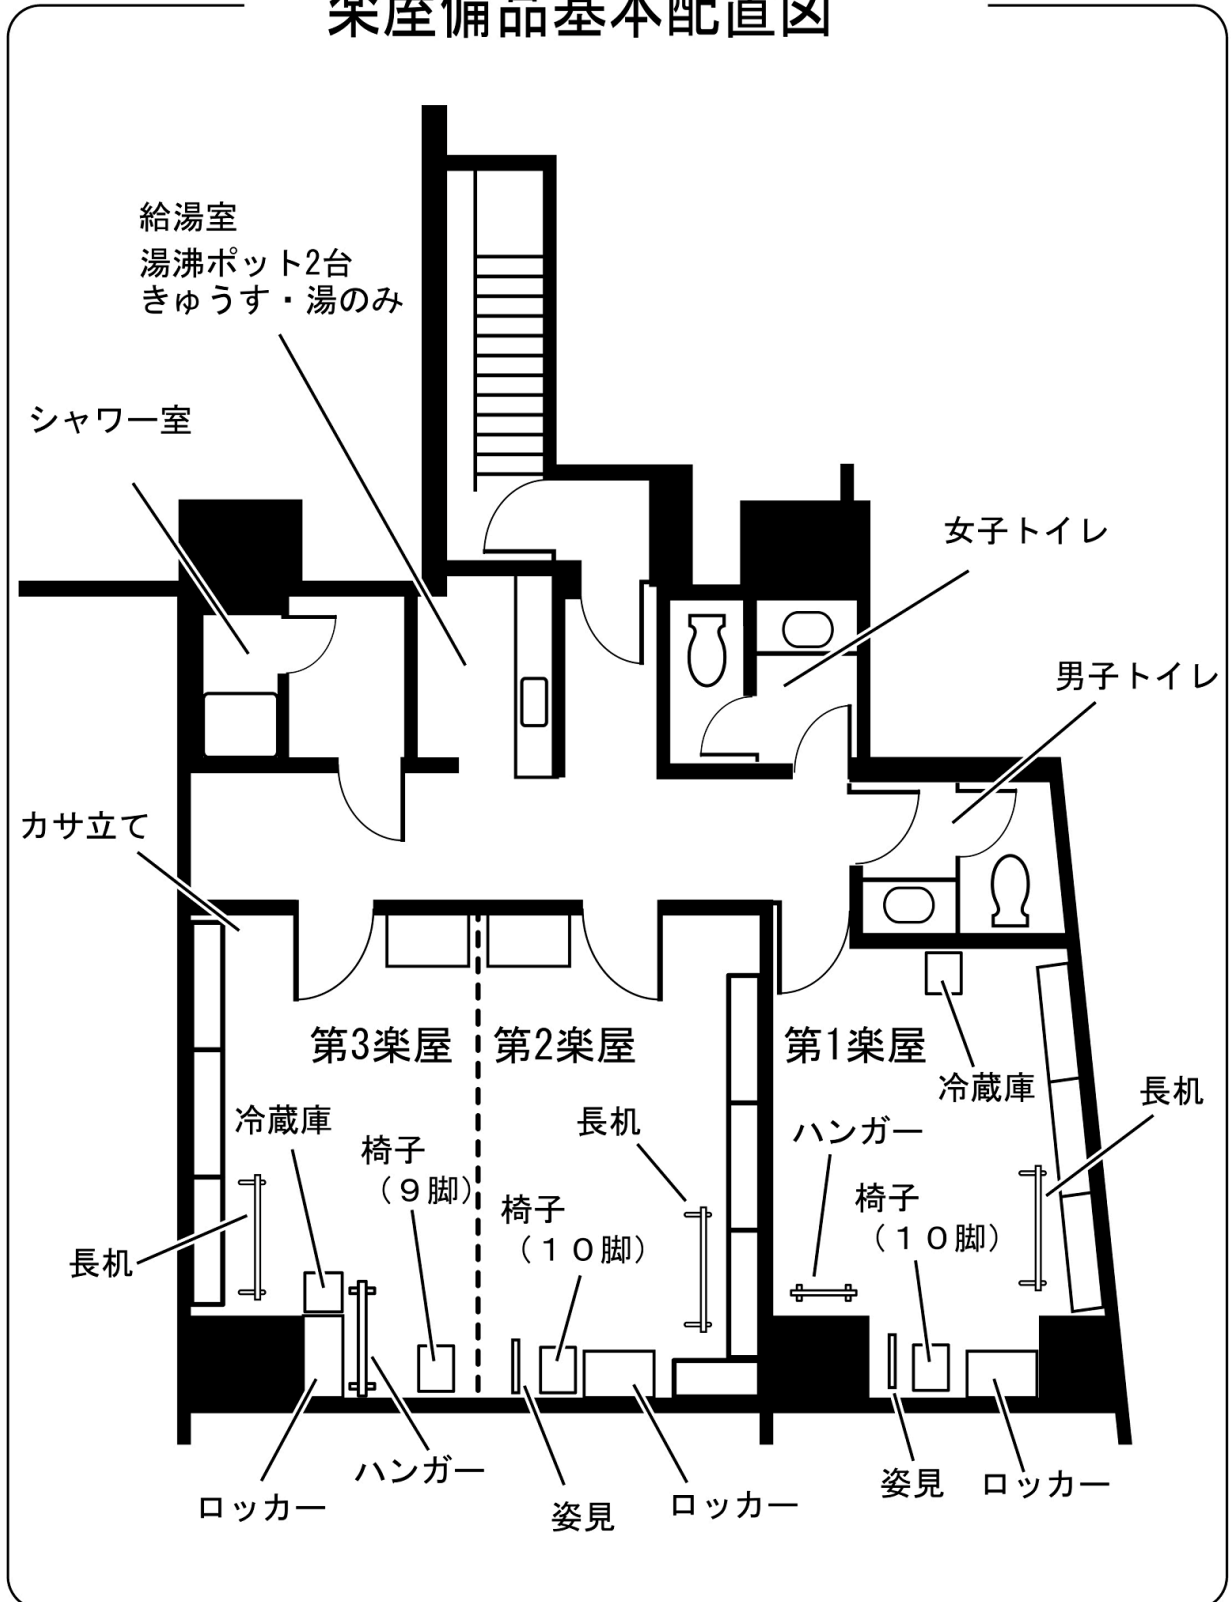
楽屋備品基本配置図

給湯室
湯沸ポット2台
きゅうす・湯のみ

シャワー室

女子トイレ

男子トイレ

カサ立て

第3楽屋

第2楽屋

第1楽屋

冷蔵庫

長机

冷蔵庫

椅子
（9脚）

長机

ハンガー

椅子
（10脚）

椅子
（10脚）

長机

ロッカー

ハンガー

姿見

ロッカー

姿見

ロッカー